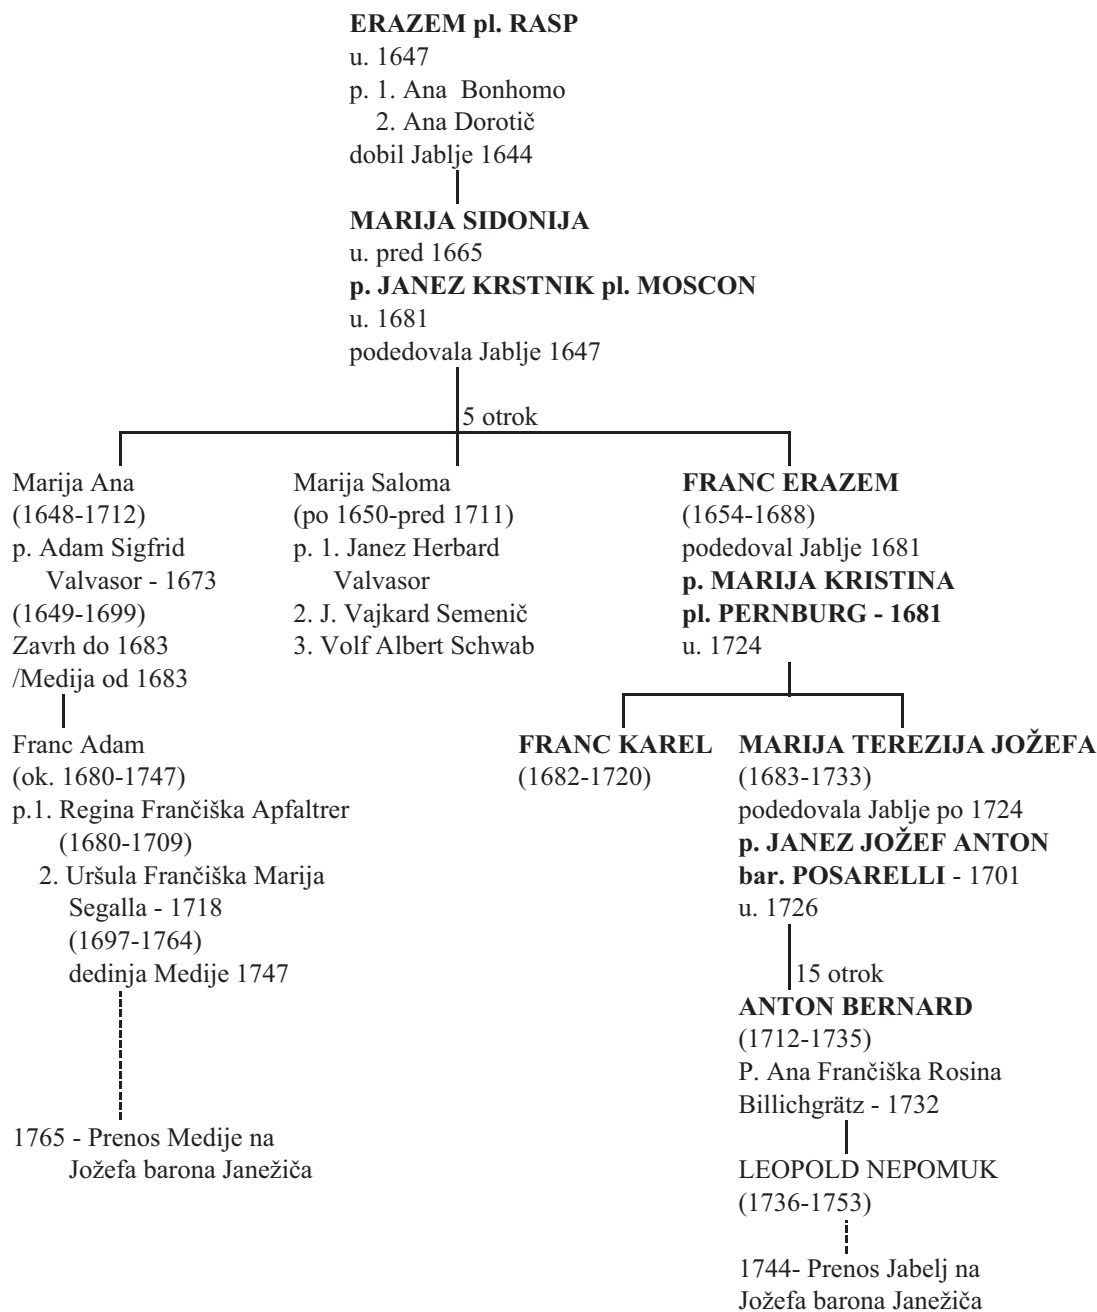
ERAZEM pl. RASP
u. 1647
p. 1. Ana Bonhomo
2. Ana Dorotič
dobil Jablje 1644

MARIJA SIDONIJA
u. pred 1665
p. JANEZ KRSTNIK pl. MOSCON
u. 1681
podedovala Jablje 1647

5 otrok

Marija Ana
(1648-1712)
p. Adam Sigfrid Valvasor - 1673
(1649-1699)
Zavrh do 1683
/Medija od 1683

Franc Adam
(ok. 1680-1747)
p.1. Regina Frančiška Apfaltrer
(1680-1709)
2. Uršula Frančiška Marija Segalla - 1718
(1697-1764)
dedinja Medije 1747

1765 - Prenos Medije na Jožefa barona Janežiča

Marija Saloma
(po 1650-pred 1711)
p. 1. Janez Herbard Valvasor
2. J. Vajkard Semenič
3. Volf Albert Schwab

FRANC ERAZEM
(1654-1688)
podedoval Jablje 1681
p. MARIJA KRISTINA pl. PERNBURG - 1681
u. 1724

FRANC KAREL
(1682-1720)

MARIJA TEREZIJA JOŽEFA
(1683-1733)
podedovala Jablje po 1724
p. JANEZ JOŽEF ANTON bar. POSARELLI - 1701
u. 1726

15 otrok

ANTON BERNARD
(1712-1735)
P. Ana Frančiška Rosina Billichgrätz - 1732

LEOPOLD NEPOMUK
(1736-1753)

1744- Prenos Jabelj na Jožefa barona Janežiča